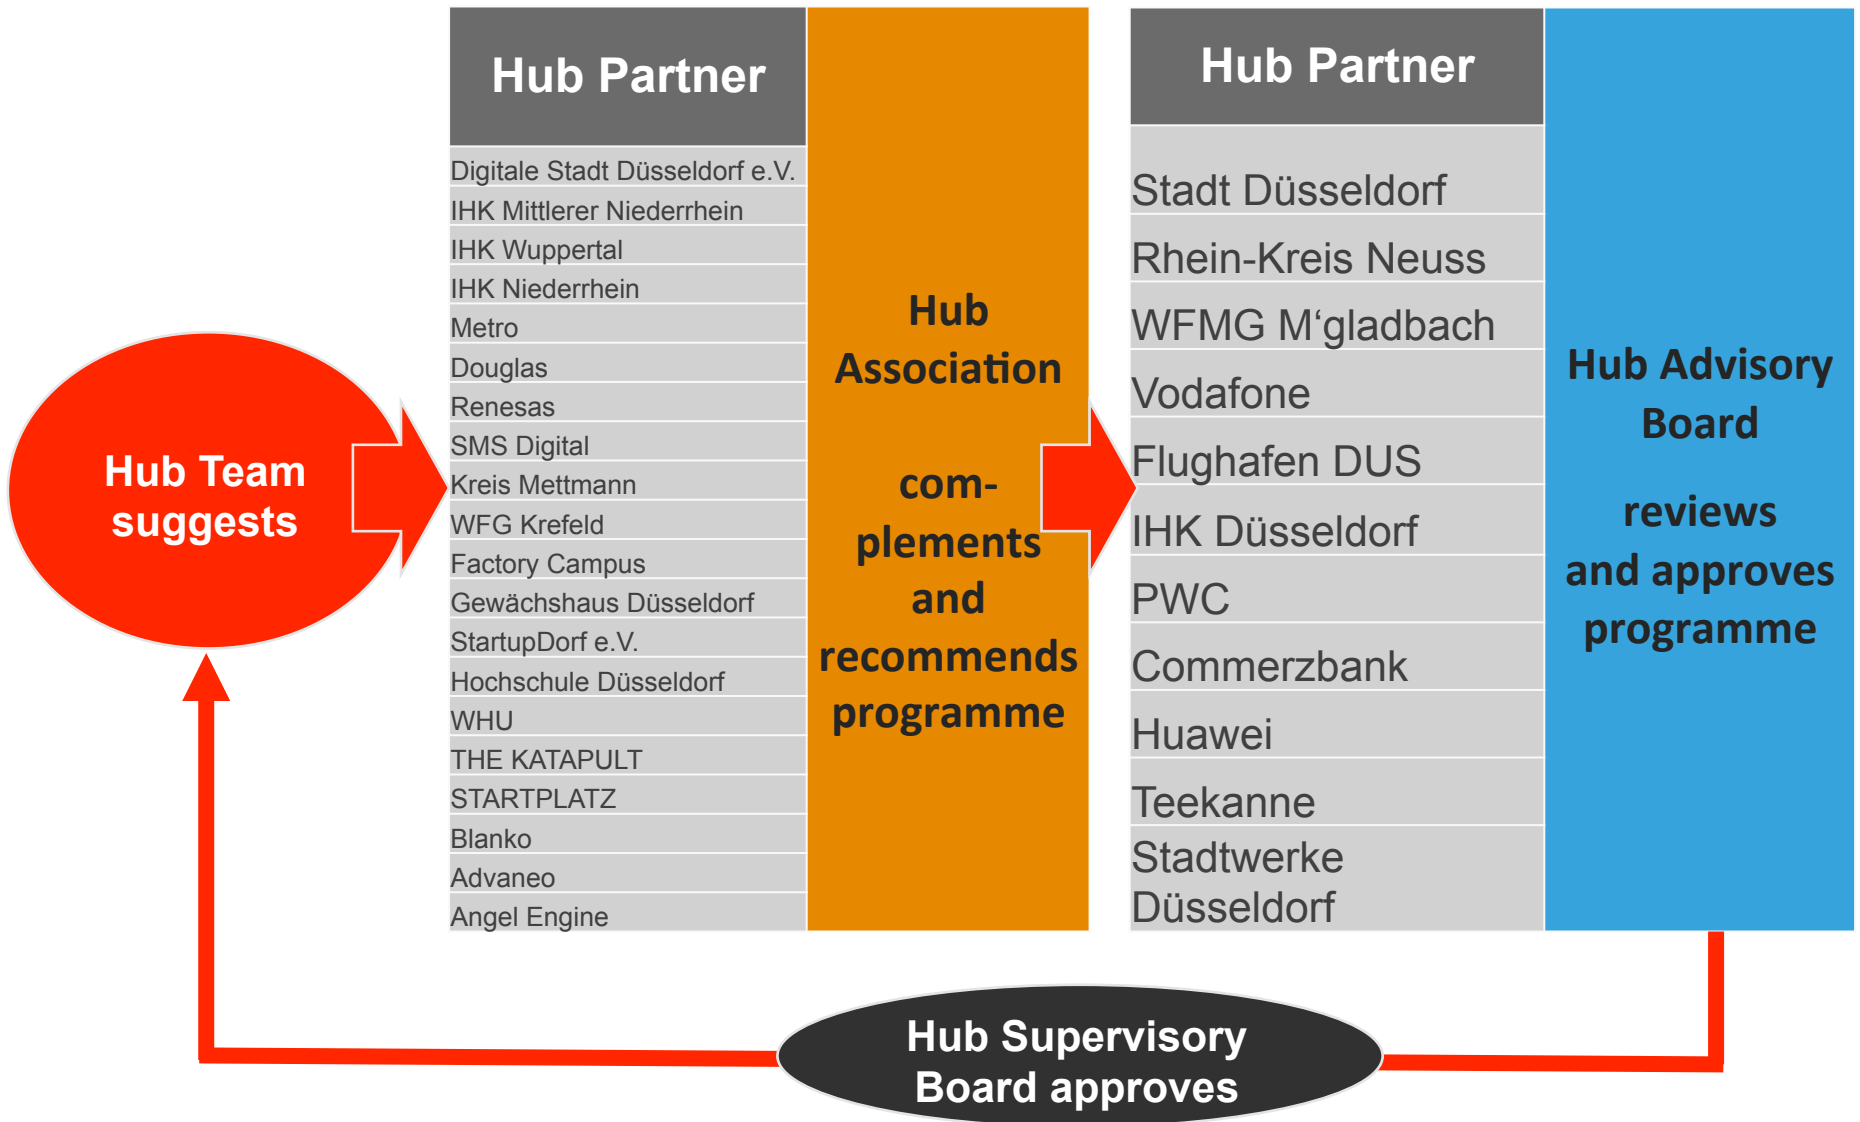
Hub Team suggests

| Hub Partner |
|---|
| Digitale Stadt Düsseldorf e.V. |
| IHK Mittlerer Niederrhein |
| IHK Wuppertal |
| IHK Niederrhein |
| Metro |
| Douglas |
| Renesas |
| SMS Digital |
| Kreis Mettmann |
| WFG Krefeld |
| Factory Campus |
| Gewächshaus Düsseldorf |
| StartupDorf e.V. |
| Hochschule Düsseldorf |
| WHU |
| THE KATAPULT |
| STARTPLATZ |
| Blanko |
| Advaneo |
| Angel Engine |

Hub Association

complements and recommends programme

| Hub Partner |
|---|
| Stadt Düsseldorf |
| Rhein-Kreis Neuss |
| WFMG M'gladbach |
| Vodafone |
| Flughafen DUS |
| IHK Düsseldorf |
| PWC |
| Commerzbank |
| Huawei |
| Teekanne |
| Stadtwerke Düsseldorf |

Hub Advisory Board

reviews and approves programme

Hub Supervisory Board approves